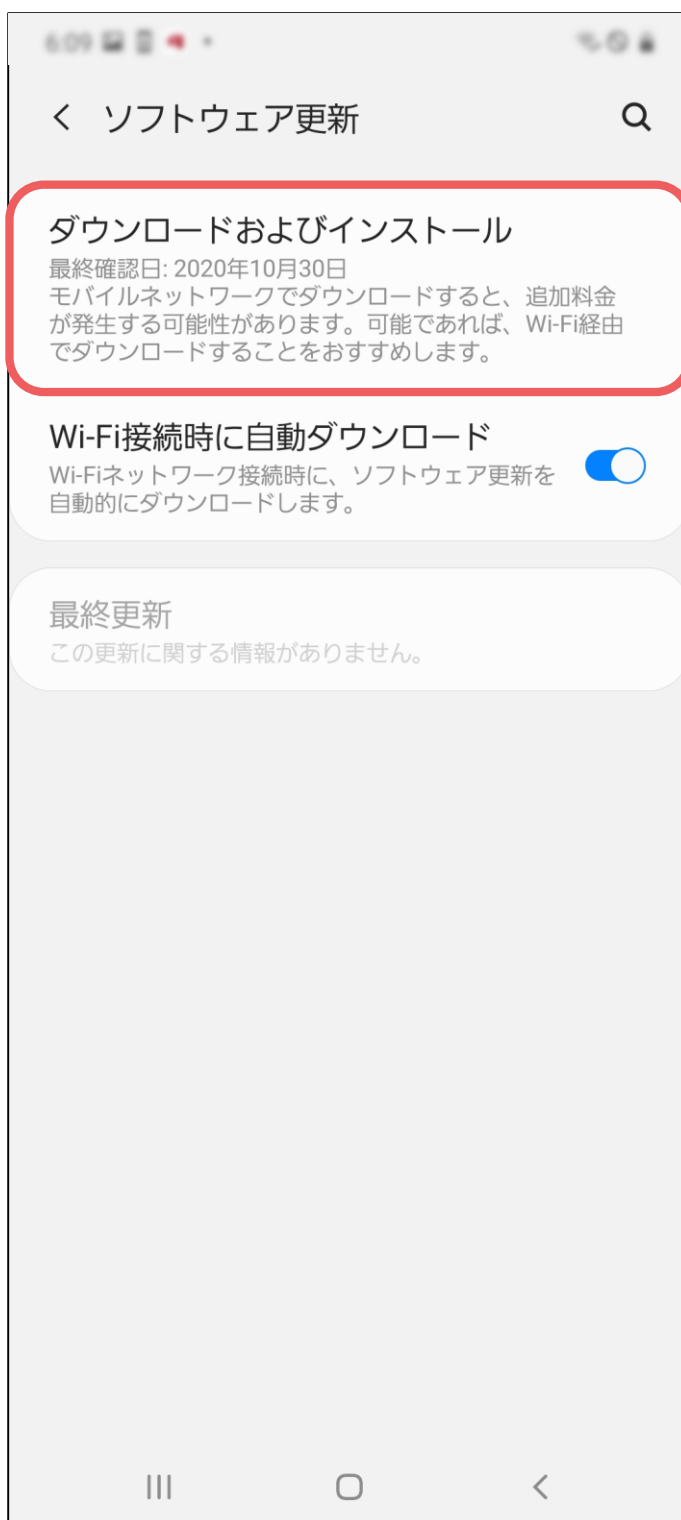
6:09

ソフトウェア更新

ダウンロードおよびインストール
最終確認日: 2020年10月30日
モバイルネットワークでダウンロードすると、追加料金が発生する可能性があります。可能であれば、Wi-Fi経由でダウンロードすることをおすすめします。

Wi-Fi接続時に自動ダウンロード
Wi-Fiネットワーク接続時に、ソフトウェア更新を自動的にダウンロードします。

最終更新
この更新に関する情報がありません。